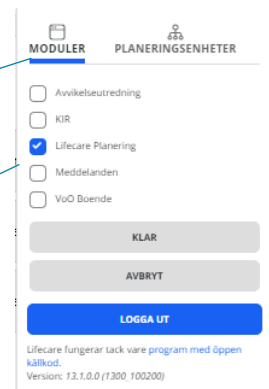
MODULER

PLANERINGSENHETER

Avvikelseutredning

KIR

Lifecare Planering

Meddelanden

VoO Boende

KLAR

AVBRYT

LOGGA UT

Lifecare fungerar tack vare program med öppen källkod.

Version: 13.1.0.0 (1300_100200)